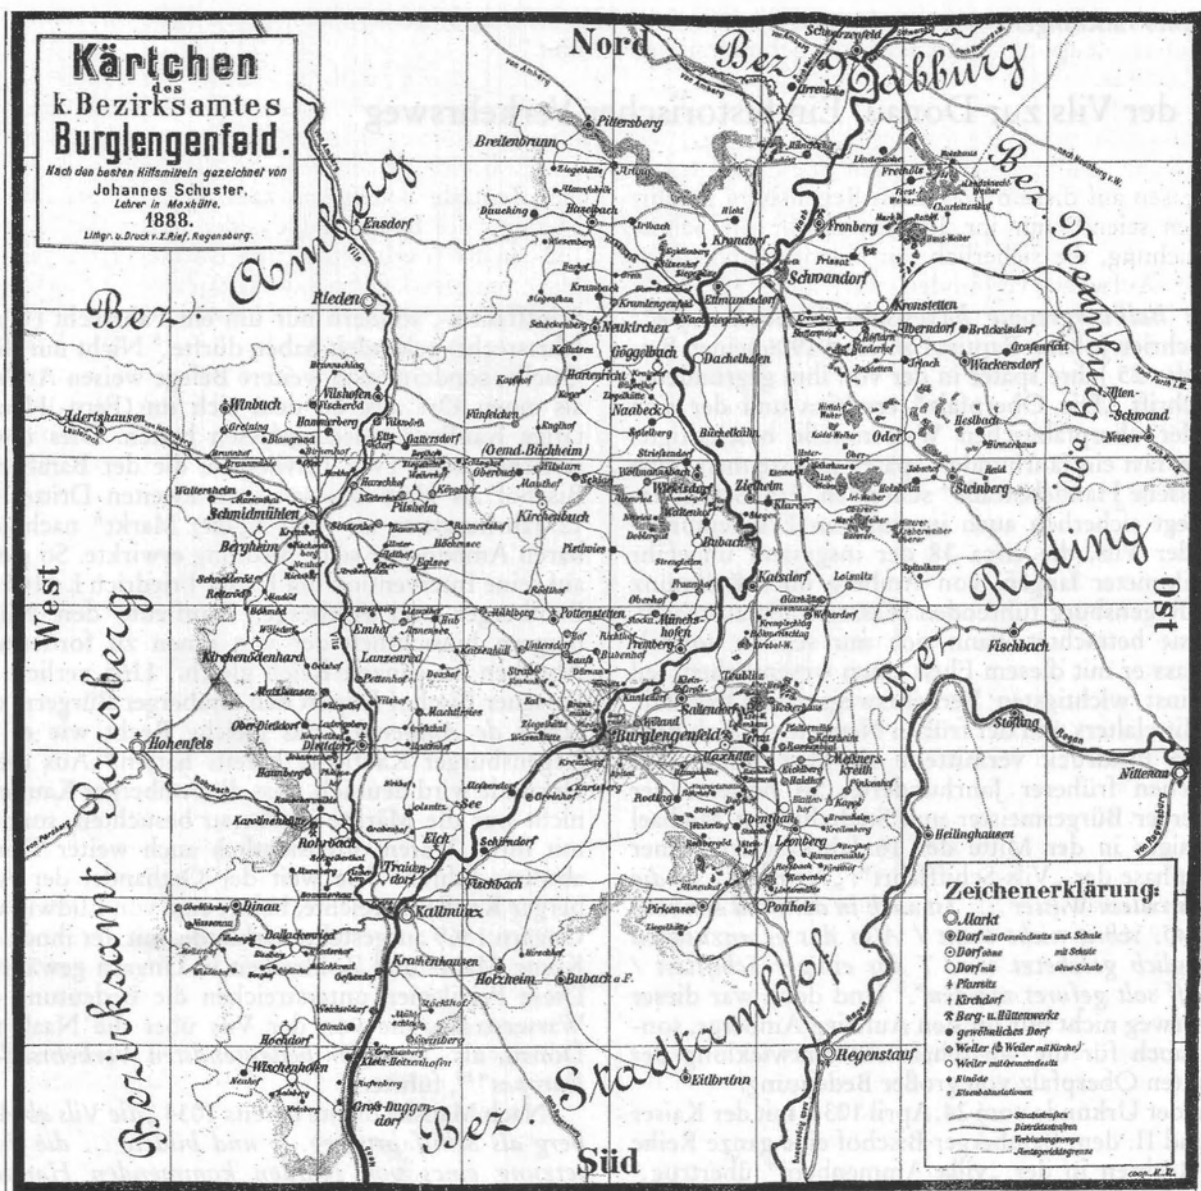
Kärtchen des k. Bezirksamtes Burglengenfeld.

Nach den besten Hilfsmitteln gezeichnet von Johannes Schuster, Lehrer in Maxhütte. 1888.

Lithgr. u. Druck v. I. Rief, Regensburg.

Nord

Süd

West

Ost

Bez. Amberg

Bez. Nabburg

Bez. Roding

Bez. Stadtamhof

Bezirksamt Parsberg

Ensdorf

Rieden

Adertshausen

Vilshofen

Winbuch

Hammerberg

Schmidmühlen

Berghem

Kirchenödenhard

Hohenfels

Dietldorf

Rohrbach

Dinau

Kallmünz

Krachenhausen

Holzheim

Bubach a. F.

Eitlbrunn

Gross-Duggendorf

Wischenhofen

Hochdorf

Pittersberg

Breitenbrunn

Dauching

Haselbach

Krondorf

Neukirchen

Fronberg

Schwandorf

Kronstetten

Dachelhofen

Naabeck

Pirkensee

Teublitz

Katzdorf

Münchshofen

Pottenstetten

Burglengenfeld

Saltendorf

Maxhütte

Ponholz

Leonberg

Regenstauf

Heilinghausen

Nittenau

Stefling

Fischbach

Steinberg

Wackersdorf

Oder

Neuen

Schwand

Pischeln

Emhof

Eich

Fischbach

Schirndorf

Traidendorf

Zeichenerklärung:

Markt

Dorf mit Gemeindesitz und Schule

Dorf ohne Gemeindesitz mit Schule

Dorf mit Gemeindesitz ohne Schule

Pfarrsitz

Kirchdorf

Berg- u. Hüttenwerke

gewöhnliches Dorf

Weiler

Einöde

Eisenbahnstationen

Staatsstrassen

Distriktsstrassen

Verbindungswege

Amtsgerichtsgrenze